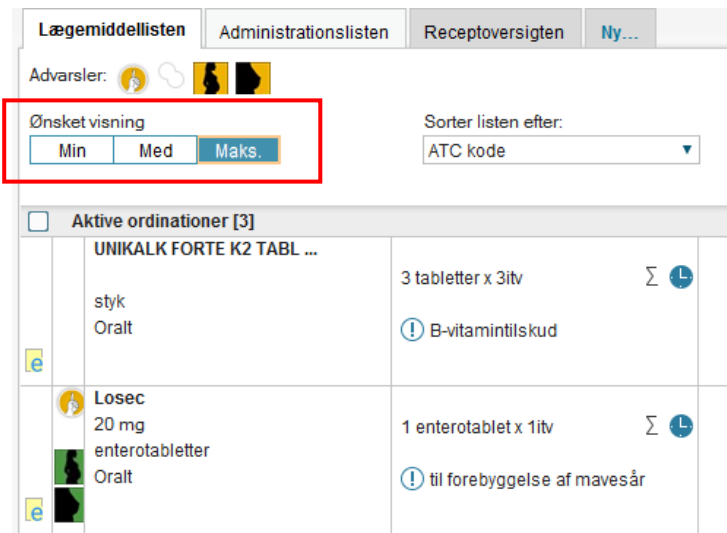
Lægemiddellisten | Administrationslisten | Receptoversigten | Ny...

Advarsler:

Ønsket visning
Min | Med | Maks.

Sorter listen efter:
ATC kode

Aktive ordinationer [3]

UNIKALK FORTE K2 TABL ...
styk
Oralt
e

3 tabletter x 3itv
$\Sigma$
B-vitamintilskud

Losec
20 mg
enterotabletter
Oralt
e

1 enterotablet x 1itv
$\Sigma$
til forebyggelse af mavesår